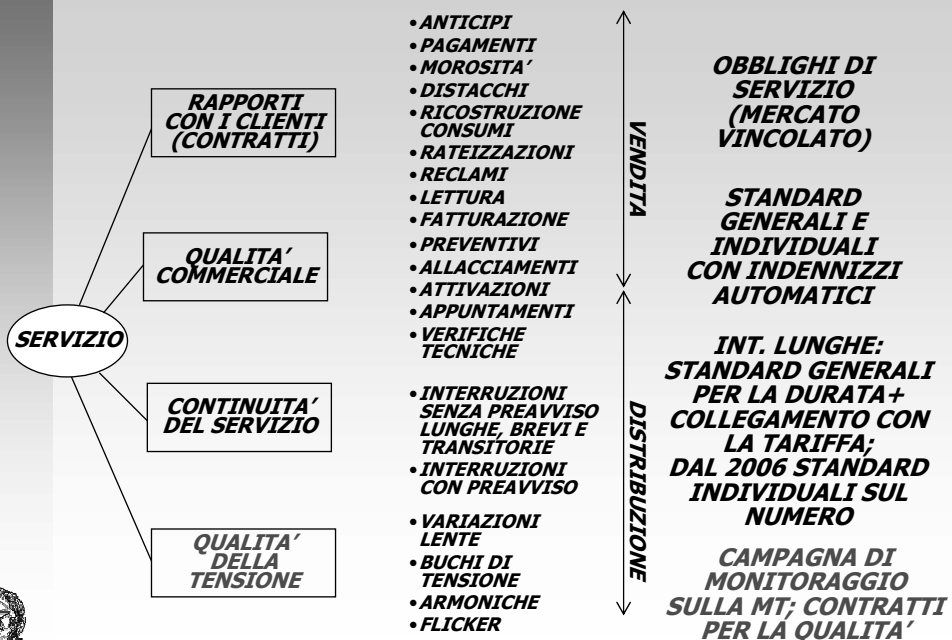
SERVIZIO

RAPPORTI CON I CLIENTI (CONTRATTI)

QUALITA' COMMERCIALE

CONTINUITA' DEL SERVIZIO

QUALITA' DELLA TENSIONE

• ANTICIPI
• PAGAMENTI
• MOROSITA'
• DISTACCHI
• RICOSTRUZIONE CONSUMI
• RATEIZZAZIONI
• RECLAMI
• LETTURA
• FATTURAZIONE
• PREVENTIVI
• ALLACCIAMENTI
• ATTIVAZIONI
• APPUNTAMENTI
• VERIFICHE TECNICHE

• INTERRUZIONI SENZA PREAVVISO LUNGHE, BREVI E TRANSITORIE
• INTERRUZIONI CON PREAVVISO

• VARIAZIONI LENTE
• BUCHI DI TENSIONE
• ARMONICHE
• FLICKER

VENDITA

DISTRIBUZIONE

OBBLIGHI DI SERVIZIO (MERCATO VINCOLATO)

STANDARD GENERALI E INDIVIDUALI CON INDENNIZZI AUTOMATICI

INT. LUNGHE: STANDARD GENERALI PER LA DURATA+ COLLEGAMENTO CON LA TARIFFA; DAL 2006 STANDARD INDIVIDUALI SUL NUMERO

CAMPAGNA DI MONITORAGGIO SULLA MT; CONTRATTI PER LA QUALITA'